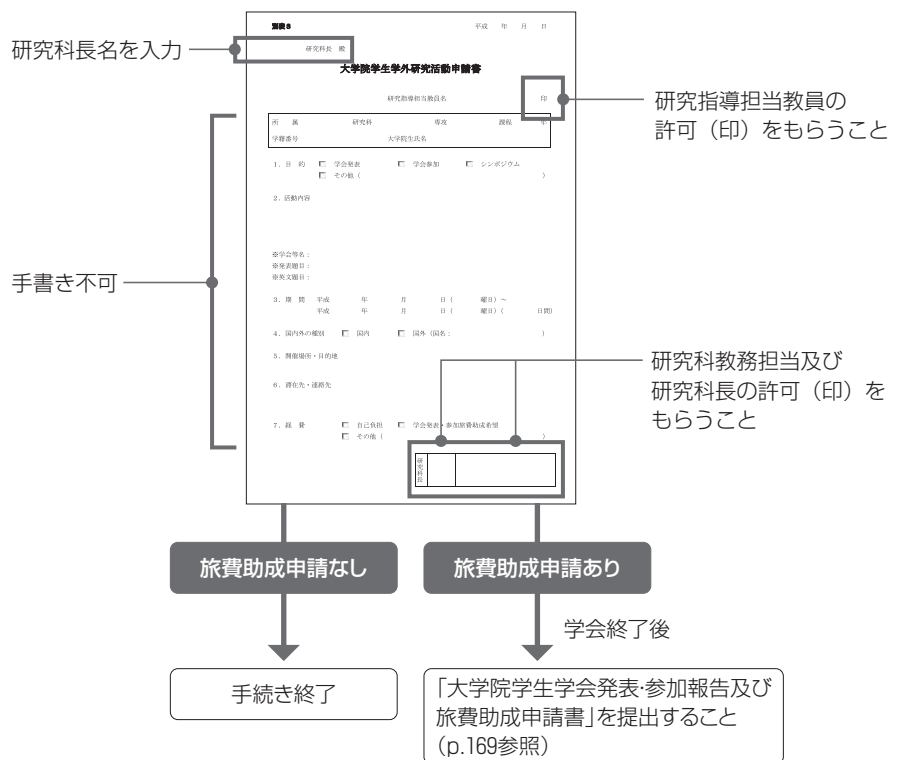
別表8　平成　年　月　日

研究科長名を入力

研究科長　殿

大学院学生学外研究活動申請書

研究指導担当教員名　印

研究指導担当教員の許可（印）をもらうこと

所属　研究科　専攻　課程　年

学籍番号　大学院生氏名

1．目的　□ 学会発表　□ 学会参加　□ シンポジウム
□ その他（　）

2．活動内容

※学会等名：
※発表題目：
※論文題目：

手書き不可

3．期間　平成　年　月　日（　曜日）～
平成　年　月　日（　曜日）（　日間）

4．国内外の種別　□ 国内　□ 国外（国名：　）

5．開催場所・目的地

6．滞在先・連絡先

研究科教務担当及び研究科長の許可（印）をもらうこと

7．経費　□ 自己負担　□ 学会発表・参加旅費助成希望
□ その他（　）

研究科

旅費助成申請なし

旅費助成申請あり

学会終了後

手続き終了

「大学院学生学会発表･参加報告及び旅費助成申請書」を提出すること（p.169参照）